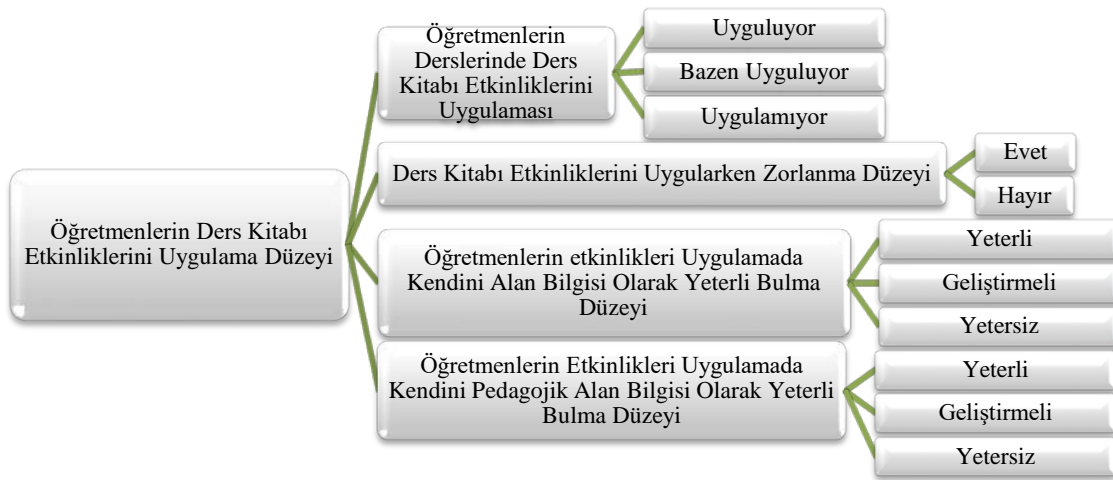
Öğretmenlerin Ders Kitabı Etkinliklerini Uygulama Düzeyi

Öğretmenlerin Derslerinde Ders Kitabı Etkinliklerini Uygulaması

Uyguluyor

Bazen Uyguluyor

Uygulamıyor

Ders Kitabı Etkinliklerini Uygularken Zorlanma Düzeyi

Evet

Hayır

Öğretmenlerin etkinlikleri Uygulamada Kendini Alan Bilgisi Olarak Yeterli Bulma Düzeyi

Yeterli

Geliştirmeli

Yetersiz

Öğretmenlerin Etkinlikleri Uygulamada Kendini Pedagojik Alan Bilgisi Olarak Yeterli Bulma Düzeyi

Yeterli

Geliştirmeli

Yetersiz